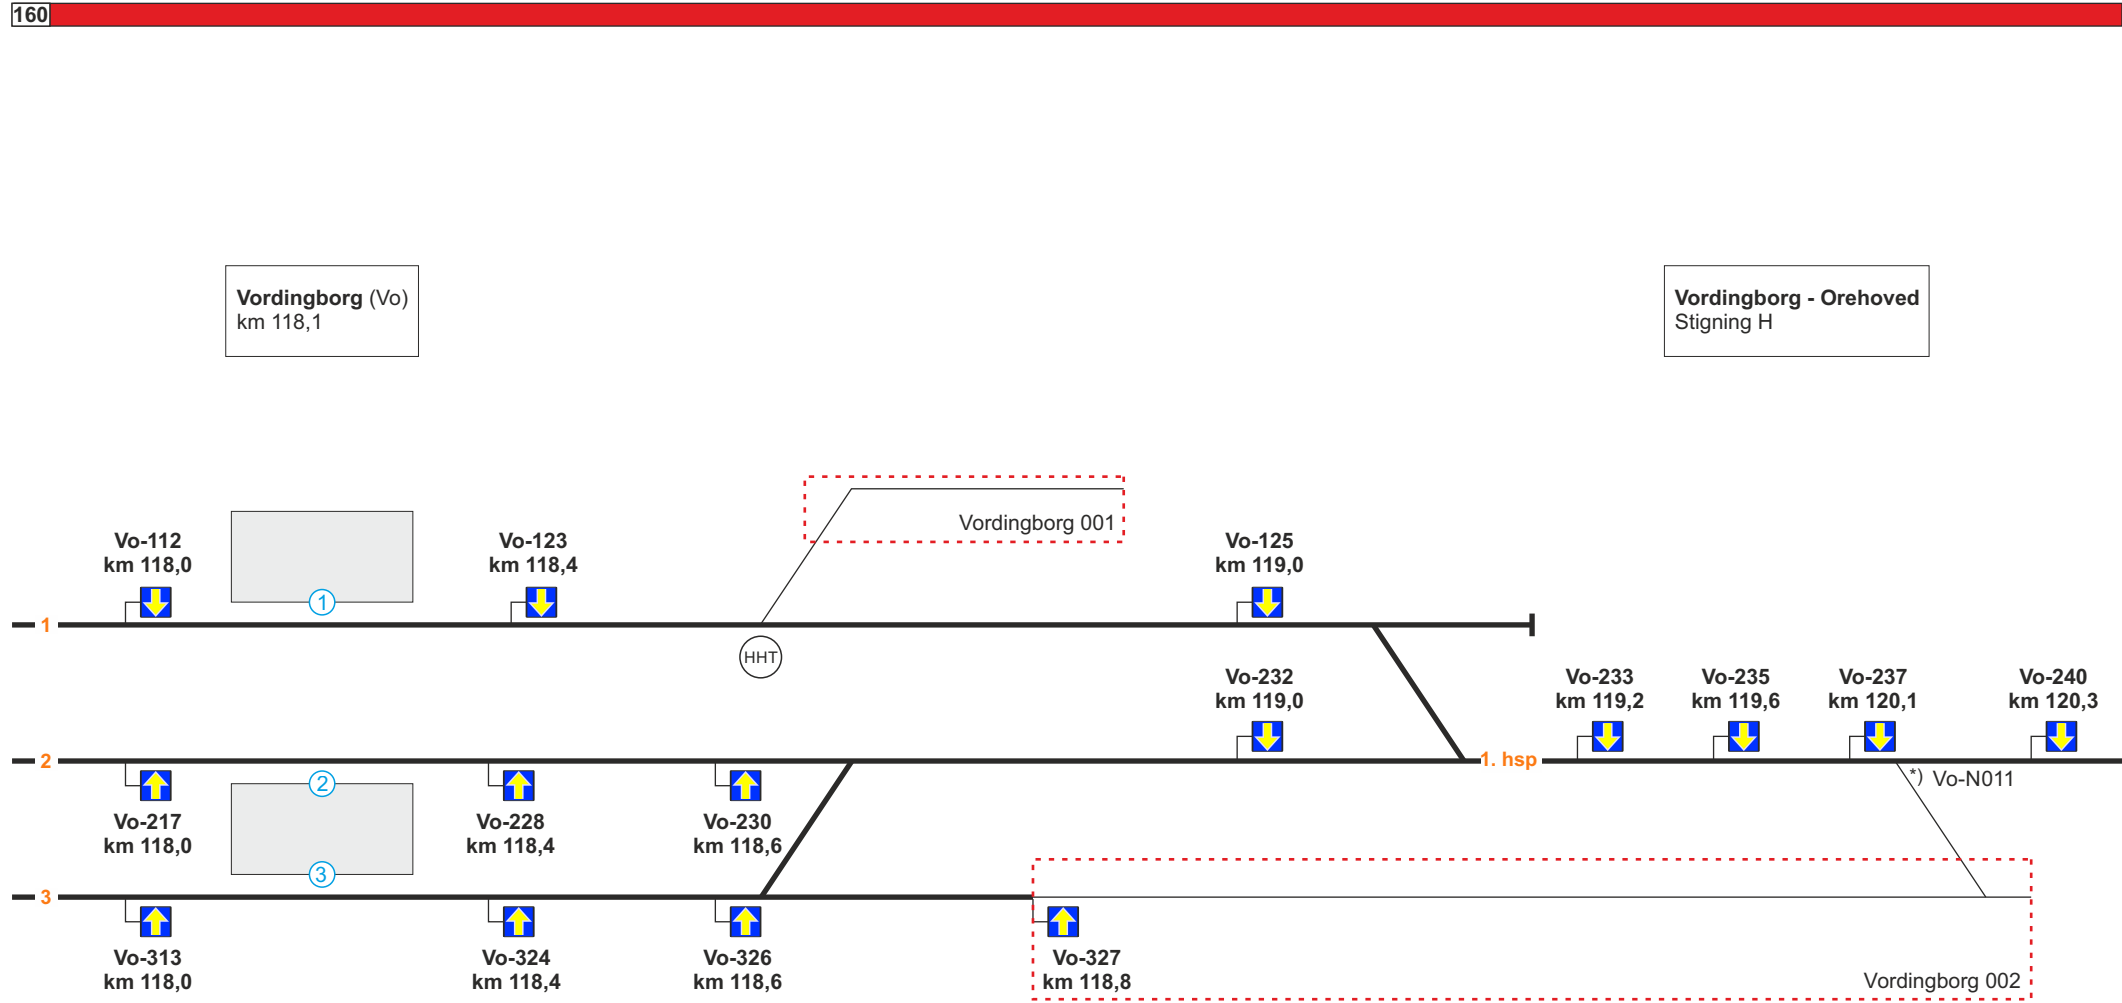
160

**Vordingborg** (Vo)
km 118,1

**Vordingborg - Orehoved**
Stigning H

Vordingborg 001

**Vo-112**
**km 118,0**

1

**Vo-123**
**km 118,4**

**Vo-125**
**km 119,0**

1

HHT

**Vo-232**
**km 119,0**

**Vo-233**
**km 119,2**

**Vo-235**
**km 119,6**

**Vo-237**
**km 120,1**

**Vo-240**
**km 120,3**

2

**1. hsp**

*) Vo-N011

2

**Vo-217**
**km 118,0**

**Vo-228**
**km 118,4**

**Vo-230**
**km 118,6**

3

3

**Vo-313**
**km 118,0**

**Vo-324**
**km 118,4**

**Vo-326**
**km 118,6**

**Vo-327**
**km 118,8**

Vordingborg 002